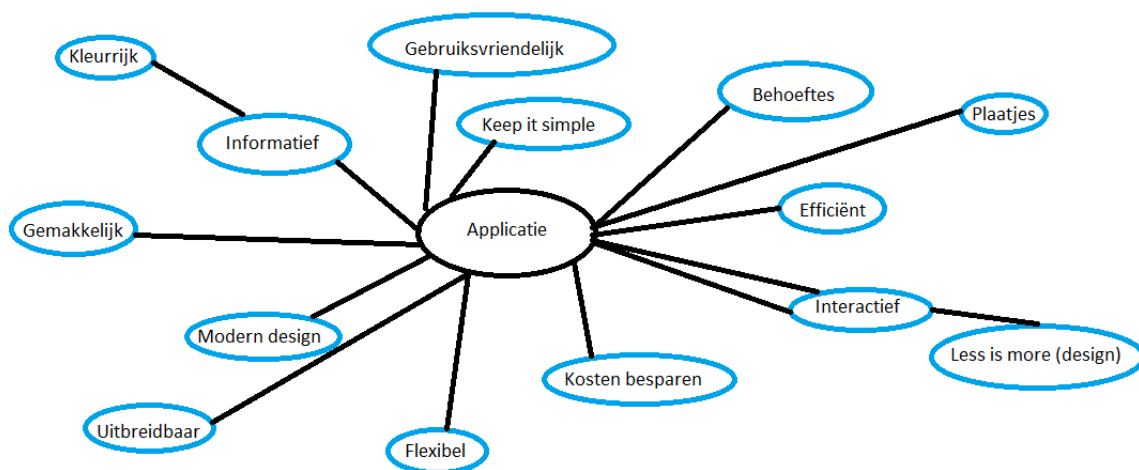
Applicatie

Kleurrijk

Informatief

Gebruiksvriendelijk

Keep it simple

Behoeftes

Plaatjes

Efficiënt

Gemakkelijk

Modern design

Uitbreidbaar

Flexibel

Kosten besparen

Interactief

Less is more (design)